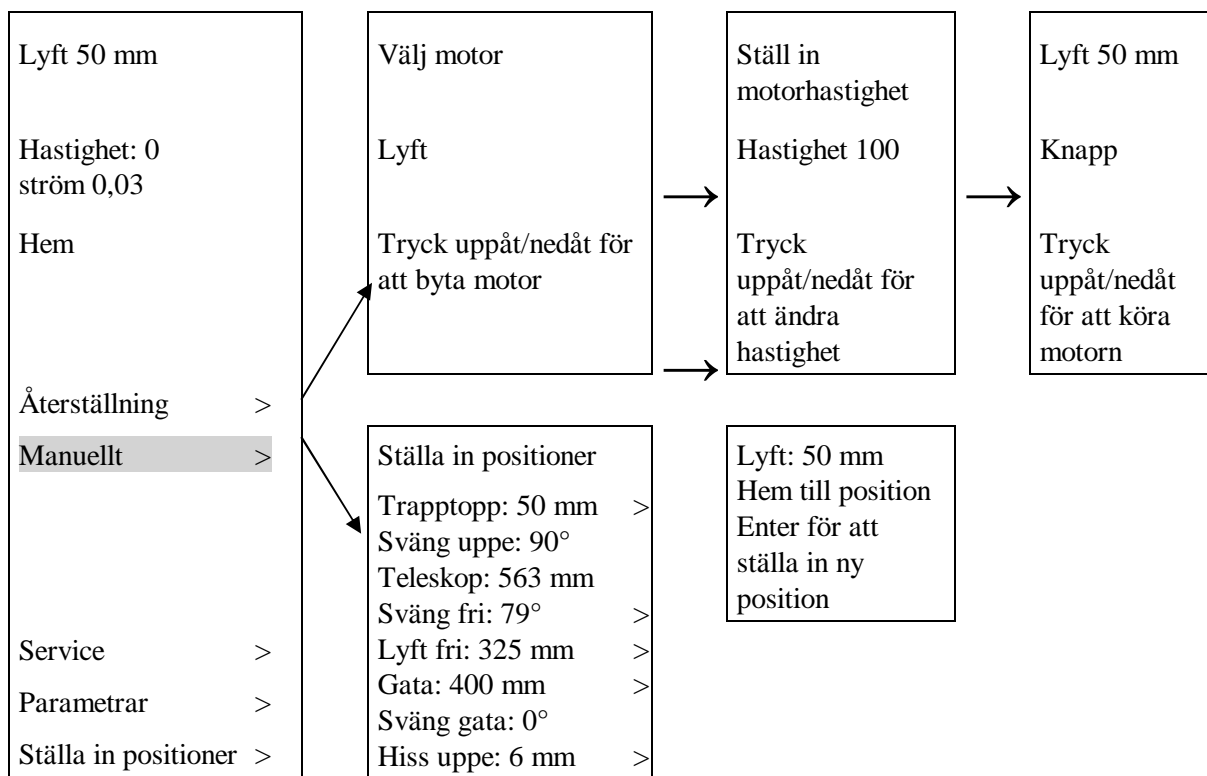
Lyft 50 mm

Hastighet: 0
ström 0,03

Hem

Återställning >

Manuellt >

Service >

Parametrar >

Ställa in positioner >

Välj motor

Lyft

Tryck uppåt/nedåt för att byta motor

Ställ in motorhastighet

Hastighet 100

Tryck uppåt/nedåt för att ändra hastighet

Lyft 50 mm

Knapp

Tryck uppåt/nedåt för att köra motorn

Ställa in positioner

Trapptopp: 50 mm >
Sväng uppe: 90°
Teleskop: 563 mm
Sväng fri: 79° >
Lyft fri: 325 mm >
Gata: 400 mm >
Sväng gata: 0°
Hiss uppe: 6 mm >

Lyft: 50 mm
Hem till position
Enter för att ställa in ny position